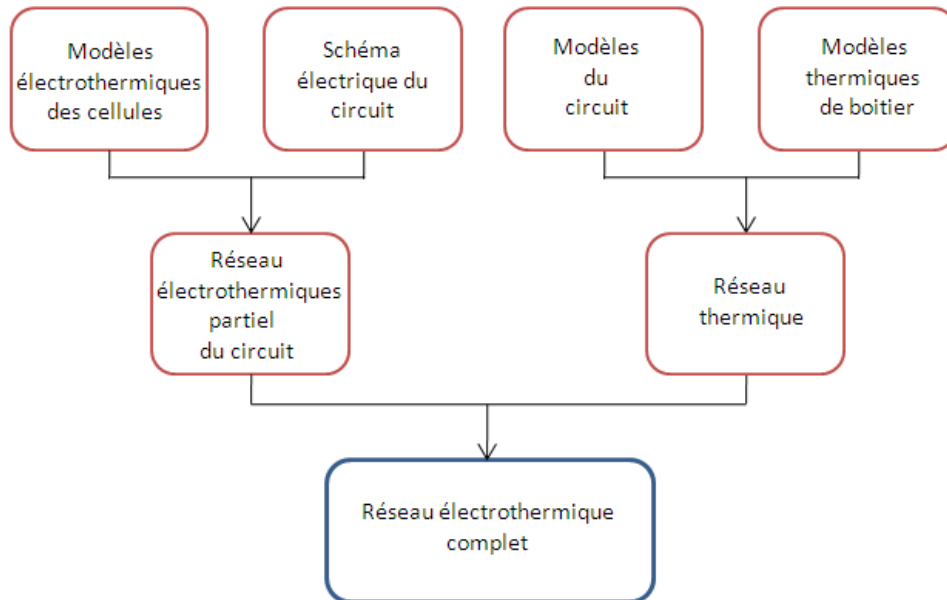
Modèles électrothermiques des cellules

Schéma électrique du circuit

Modèles du circuit

Modèles thermiques de boitier

Réseau électrothermiques partiel du circuit

Réseau thermique

Réseau électrothermique complet